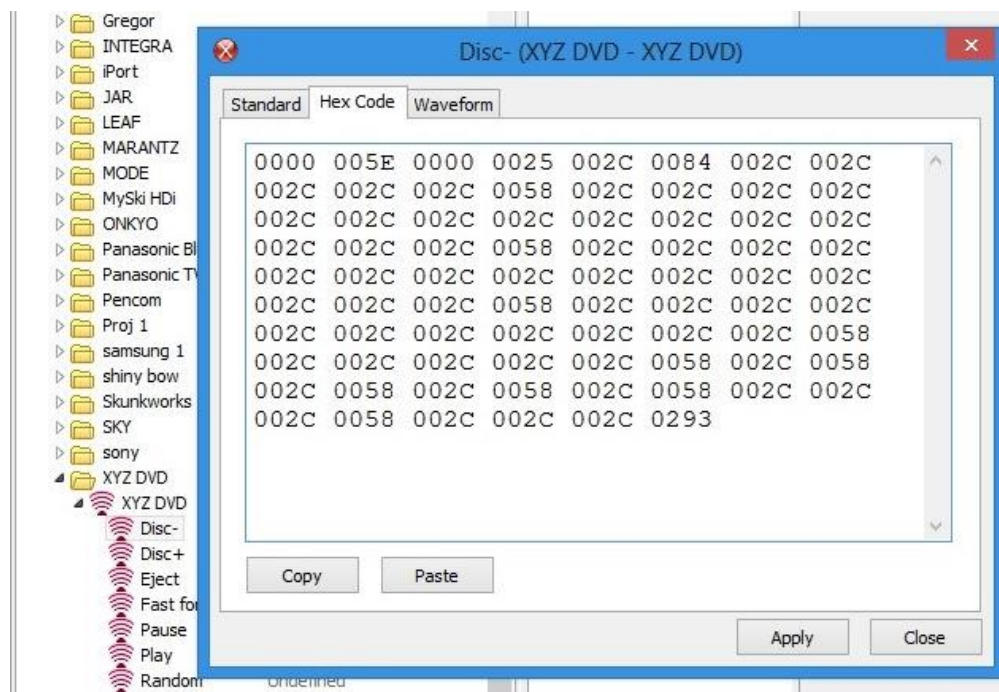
Gregor
INTEGRA
iPort
JAR
LEAF
MARANTZ
MODE
MySki HDi
ONKYO
Panasonic Bl
Panasonic T
Pencom
Proj 1
samsung 1
shiny bow
Skunkworks
SKY
sony
XYZ DVD
XYZ DVD
Disc-
Disc+
Eject
Fast fo
Pause
Play
Random
Undefined

Disc- (XYZ DVD - XYZ DVD)

Standard
Hex Code
Waveform

0000 005E 0000 0025 002C 0084 002C 002C
002C 002C 002C 0058 002C 002C 002C 002C
002C 002C 002C 002C 002C 002C 002C 002C
002C 002C 002C 0058 002C 002C 002C 002C
002C 002C 002C 002C 002C 002C 002C 002C
002C 002C 002C 0058 002C 002C 002C 002C
002C 002C 002C 002C 002C 002C 002C 0058
002C 002C 002C 002C 002C 0058 002C 0058
002C 0058 002C 0058 002C 0058 002C 002C
002C 0058 002C 002C 002C 0293

Copy
Paste
Apply
Close